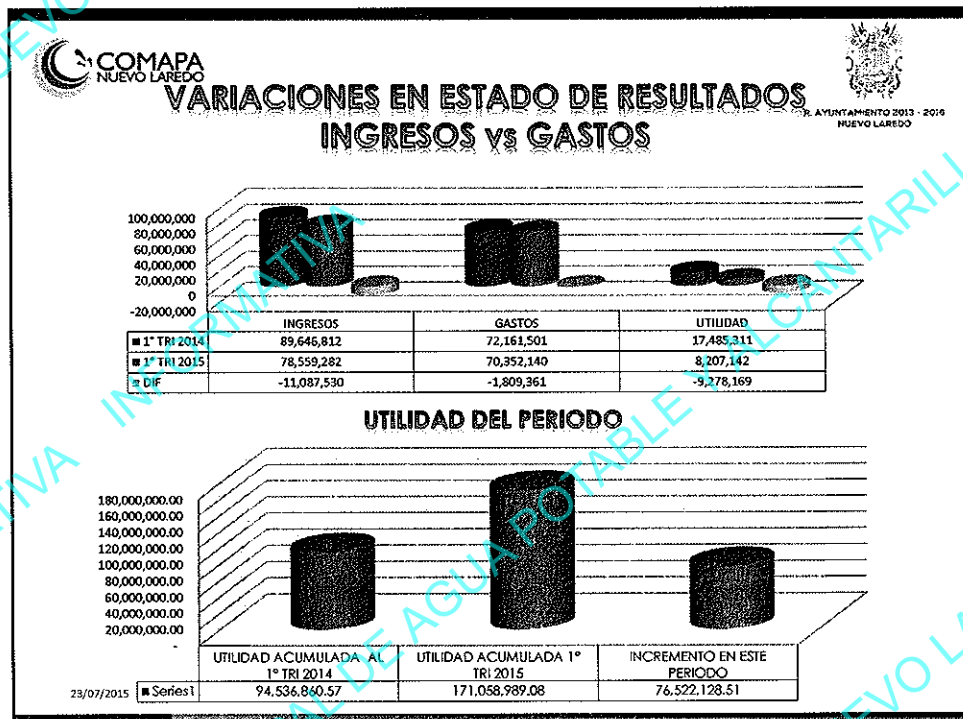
COMAPA NUEVO LAREDO

R. AYUNTAMIENTO 2013 - 2016 NUEVO LAREDO

VARIACIONES EN ESTADO DE RESULTADOS INGRESOS vs GASTOS

100,000,000
80,000,000
60,000,000
40,000,000
20,000,000
0
-20,000,000

| | INGRESOS | GASTOS | UTILIDAD |
|---|---|---|---|
| 1° TRI 2014 | 89,646,812 | 72,161,501 | 17,485,311 |
| 1° TRI 2015 | 78,559,282 | 70,352,140 | 8,207,142 |
| DIF | -11,087,530 | -1,809,361 | -9,278,169 |

UTILIDAD DEL PERIODO

180,000,000.00
160,000,000.00
140,000,000.00
120,000,000.00
100,000,000.00
80,000,000.00
60,000,000.00
40,000,000.00
20,000,000.00
-

| | UTILIDAD ACUMULADA AL 1° TRI 2014 | UTILIDAD ACUMULADA 1° TRI 2015 | INCREMENTO EN ESTE PERIODO |
|---|---|---|---|
| Series1 | 94,536,860.57 | 171,058,989.08 | 76,522,128.51 |

23/07/2015

NUEVO LAREDO INFORMATIVA COMISION MUNICIPAL DE AGUA POTABLE Y ALCANTARILLADO NUEVO LAREDO INFORMATIVA